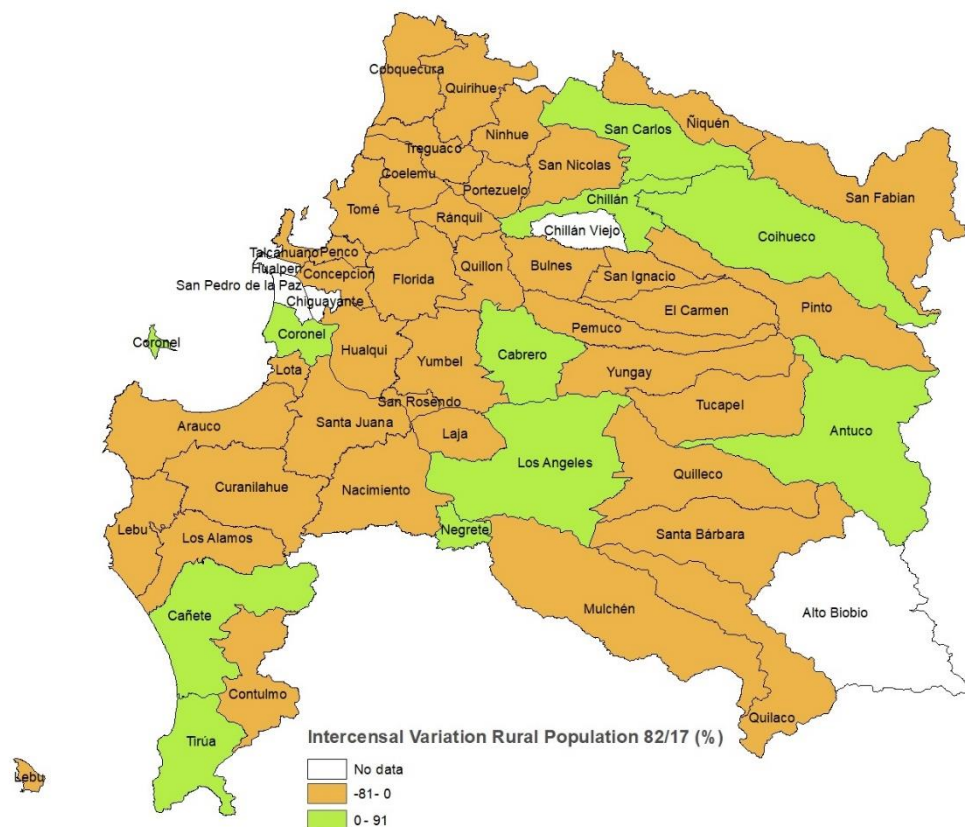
Cobquecura
Quirihue
Ninhue
San Carlos
Ñiquén
Treguaco
Coelemu
San Nicolas
Portezuelo
Chillán
San Fabian
Tomé
Ránquil
Chillán Viejo
Coihueco
Talcahuano
Penco
Hualpen
Concepcion
Florida
Quillon
Bulnes
San Ignacio
San Pedro de la Paz
Chiguayante
El Carmen
Pinto
Coronel
Coronel
Pemuco
Hualqui
Yumbel
Cabrero
Lota
Yungay
San Rosendo
Tucapel
Arauco
Santa Juana
Laja
Antuco
Los Angeles
Curanilahue
Quilleco
Nacimiento
Lebu
Negrete
Los Alamos
Santa Bárbara
Cañete
Mulchén
Alto Biobio
Contulmo
Quilaco
Tirúa
Lebu
Intercensal Variation Rural Population 82/17 (%)
No data
-81- 0
0- 91